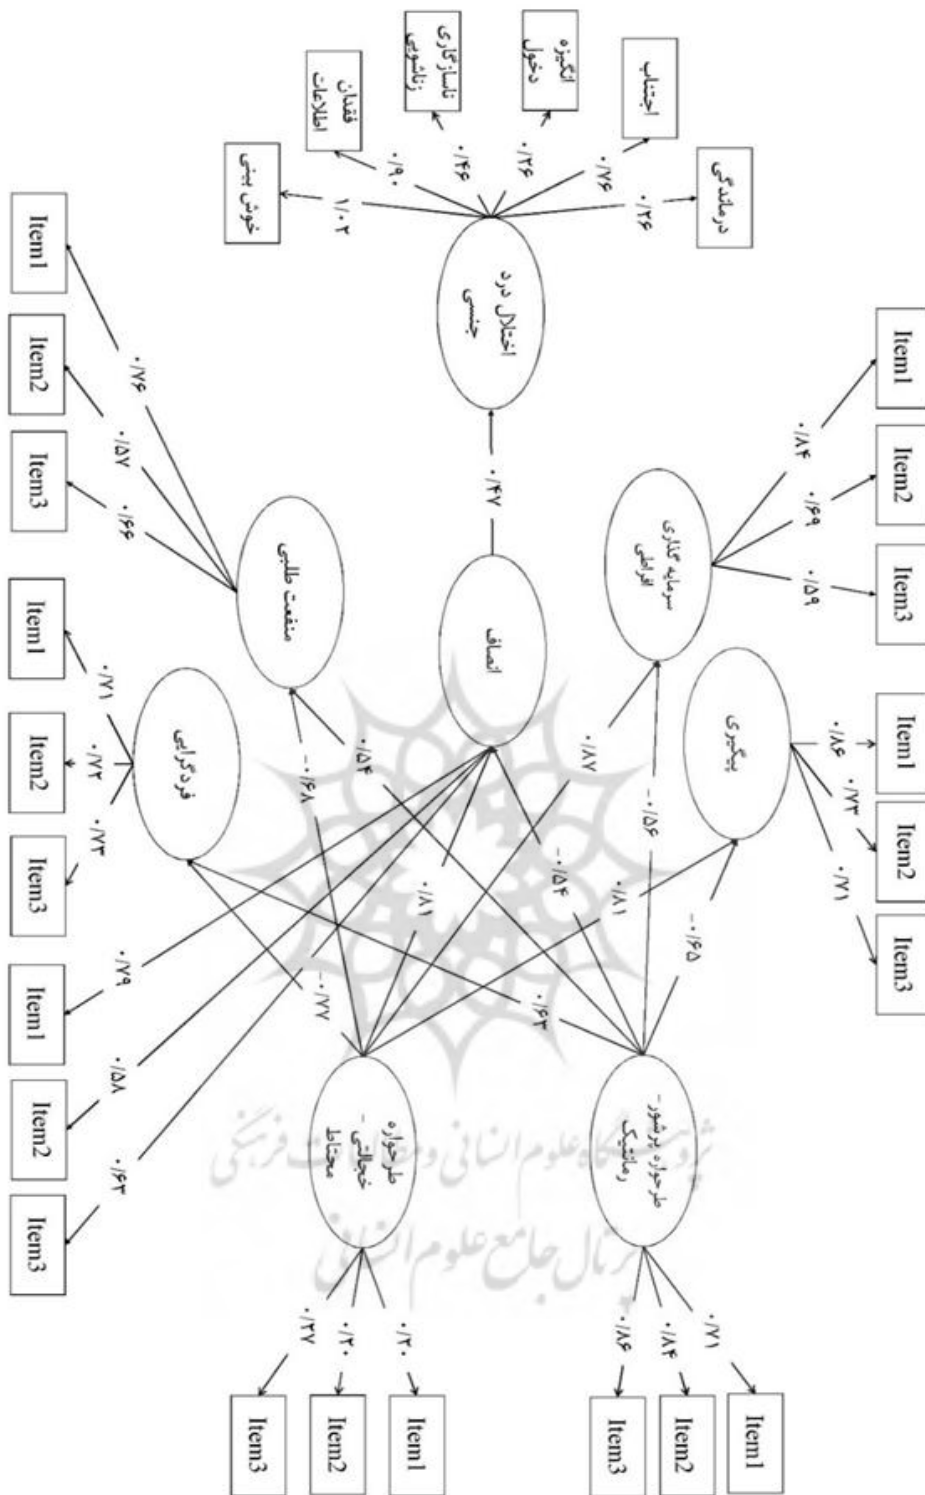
اختلال درد جنسی

خوش بینی
فقدان اطلاعات
ناسازگاری زناشویی
انگیزه دخول
اجتناب
درماندگی

۱/۰۲
۰/۹۰
۰/۴۶
۰/۲۶
۰/۷۶
۰/۲۶

Item1
Item2
Item3
۰/۸۴
۰/۶۹
۰/۵۹
سرمایه گذاری افراطی

Item1
Item2
Item3
۰/۸۶
۰/۷۳
۰/۷۱
پیگیری

۰/۴۷
انصاف

Item1
Item2
Item3
۰/۷۶
۰/۵۷
۰/۶۶
منفعت طلبی

Item1
Item2
Item3
۰/۷۱
۰/۷۲
۰/۷۳
فردگرایی

۰/۸۷
-۰/۵۶
-۰/۶۵
۰/۸۱
-۰/۵۴
۰/۸۱
۰/۵۴
-۰/۶۸
-۰/۷۷
۰/۶۳

Item1
Item2
Item3
۰/۷۹
۰/۵۸
۰/۶۳

طرحواره پرشور - رمانتیک
۰/۷۱
۰/۸۴
۰/۸۶
Item1
Item2
Item3

طرحواره خجالتی - محتاط
۰/۳۰
۰/۳۰
۰/۳۷
Item1
Item2
Item3

پژوهشگاه علوم انسانی و مطالعات فرهنگی
پرتال جامع علوم انسانی